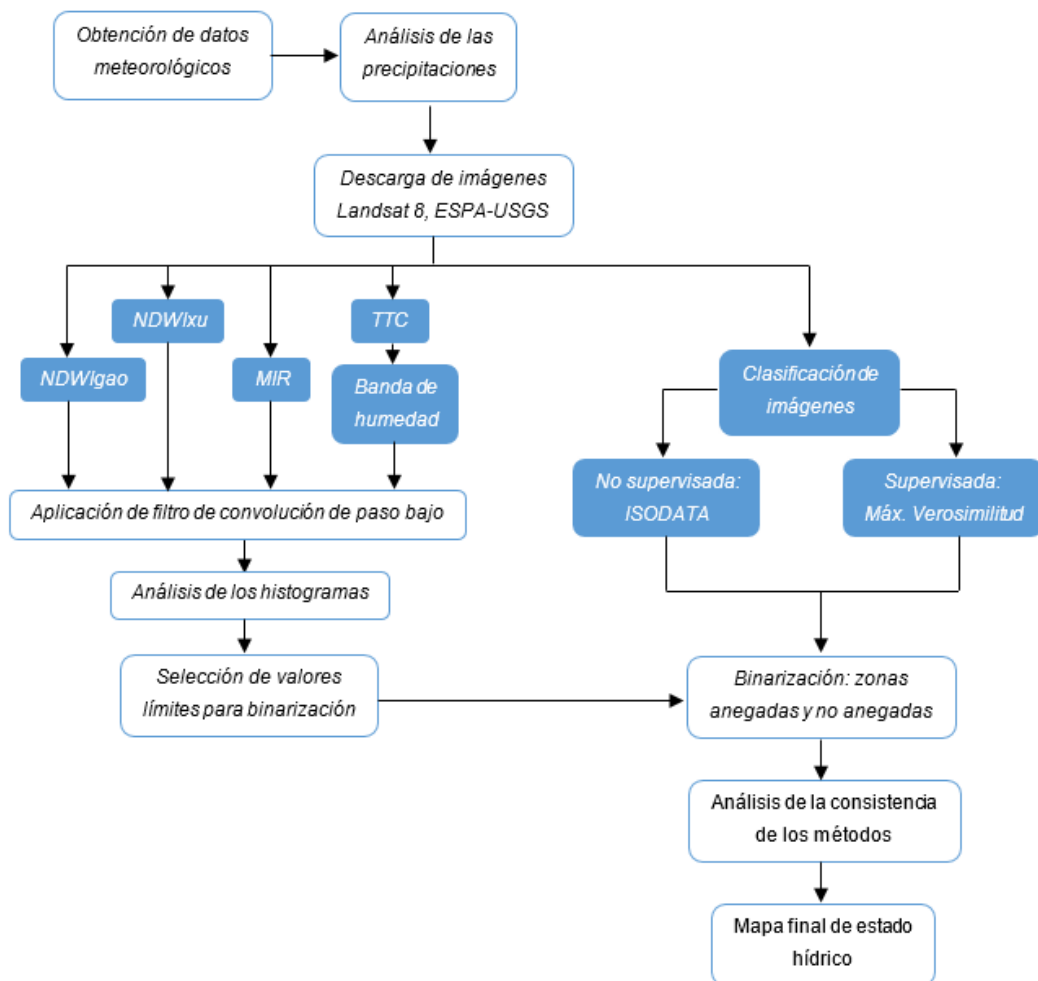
Obtención de datos meteorológicos

Análisis de las precipitaciones

Descarga de imágenes Landsat 8, ESPA-USGS

NDWIxu

TTC

NDWIgao

MIR

Banda de humedad

Clasificación de imágenes

No supervisada: ISODATA

Supervisada: Máx. Verosimilitud

Aplicación de filtro de convolución de paso bajo

Análisis de los histogramas

Selección de valores límites para binarización

Binarización: zonas anegadas y no anegadas

Análisis de la consistencia de los métodos

Mapa final de estado hídrico